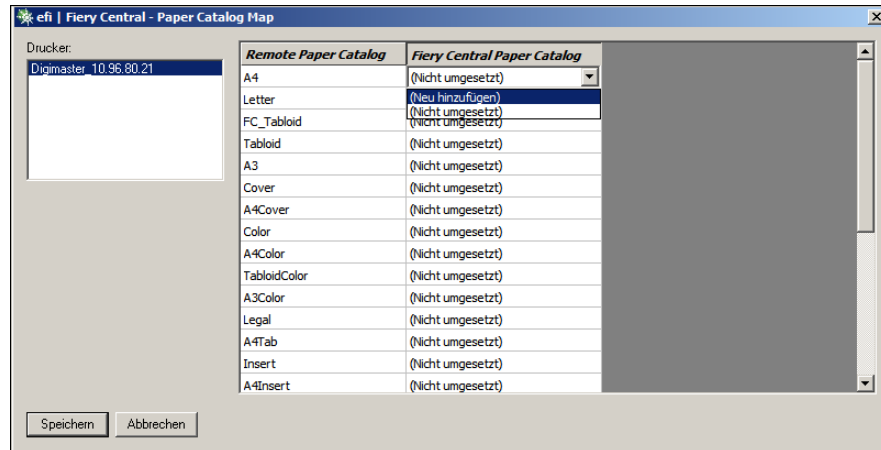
efi | Fiery Central - Paper Catalog Map

Drucker:

Digimaster_10.96.80.21

| Remote Paper Catalog | Fiery Central Paper Catalog |
|---|---|
| A4 | (Nicht umgesetzt) |
| Letter | (Neu hinzufügen) |
| FC_Tabloid | (Nicht umgesetzt) |
| Tabloid | (Nicht umgesetzt) |
| A3 | (Nicht umgesetzt) |
| Cover | (Nicht umgesetzt) |
| A4Cover | (Nicht umgesetzt) |
| Color | (Nicht umgesetzt) |
| A4Color | (Nicht umgesetzt) |
| TabloidColor | (Nicht umgesetzt) |
| A3Color | (Nicht umgesetzt) |
| Legal | (Nicht umgesetzt) |
| A4Tab | (Nicht umgesetzt) |
| Insert | (Nicht umgesetzt) |
| A4Insert | (Nicht umgesetzt) |

Speichern Abbrechen